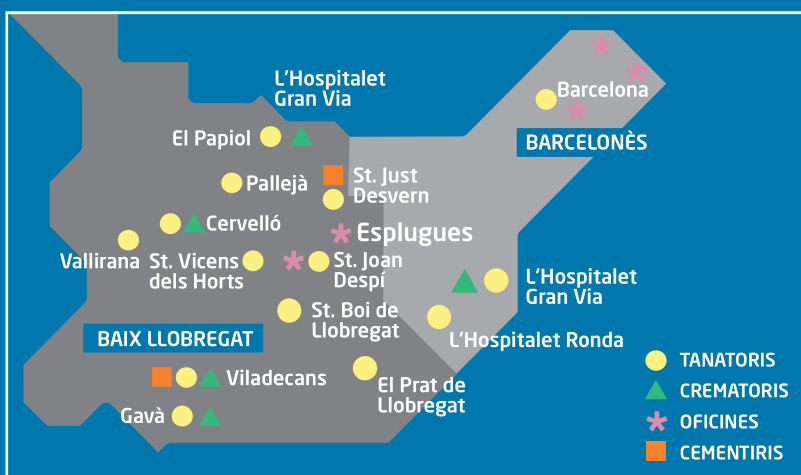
L'Hospitalet Gran Via

El Papiol

Barcelona

BARCELONÈS

St. Just Desvern

Pallejà

Cervelló

Esplugues

Vallirana

St. Vicens dels Horts

St. Joan Despí

L'Hospitalet Gran Via

St. Boi de Llobregat

L'Hospitalet Ronda

BAIX LLOBREGAT

Viladecans

El Prat de Llobregat

Gavà

TANATORIS
CREMATORIS
OFICINES
CEMENTIRIS